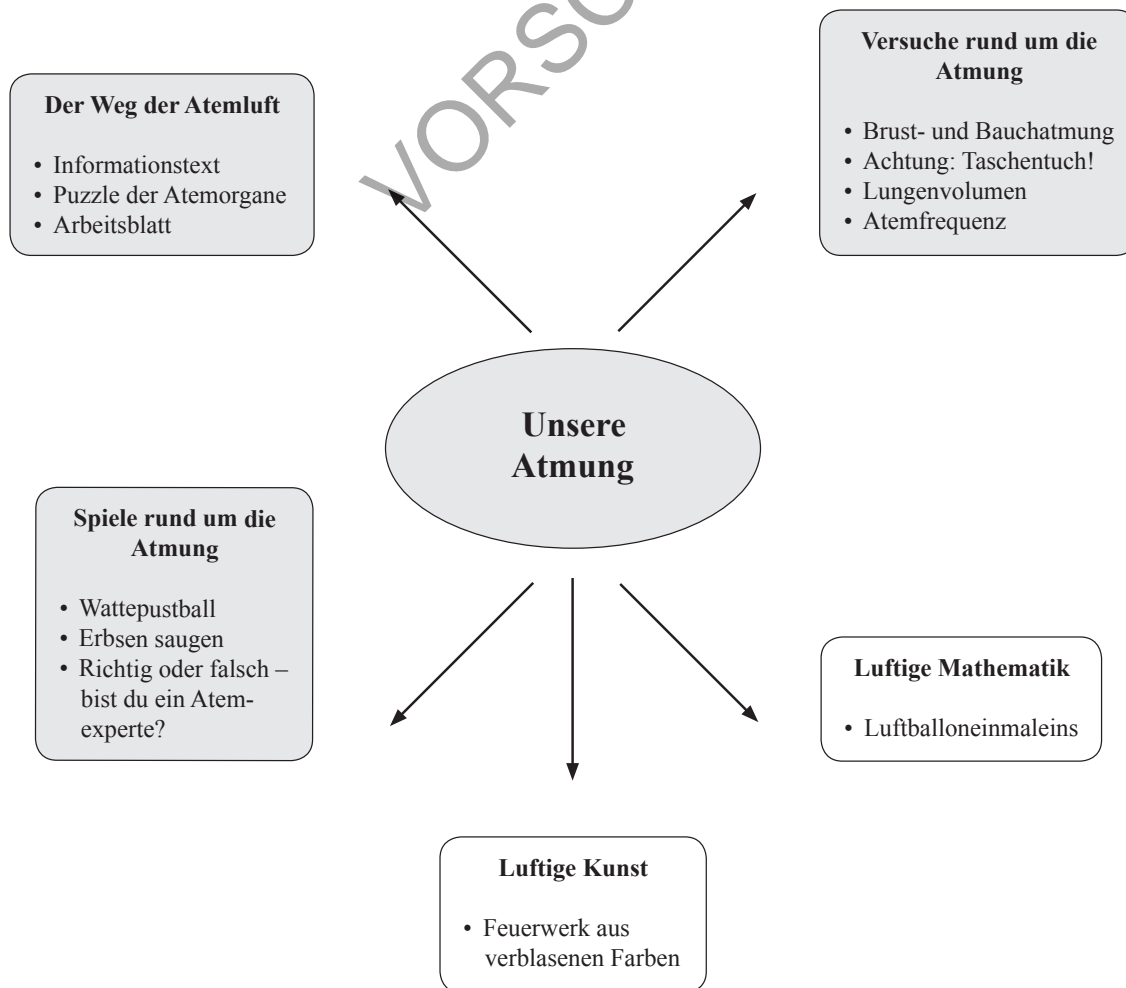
VORSC

Der Weg der Atemluft

• Informationstext
• Puzzle der Atemorgane
• Arbeitsblatt

Versuche rund um die Atmung

• Brust- und Bauchatmung
• Achtung: Taschentuch!
• Lungenvolumen
• Atemfrequenz

Unsere Atmung

Spiele rund um die Atmung

• Wattepustball
• Erbsen saugen
• Richtig oder falsch – bist du ein Atemexperte?

Luftige Mathematik

• Luftballoneinmaleins

Luftige Kunst

• Feuerwerk aus verblasenen Farben